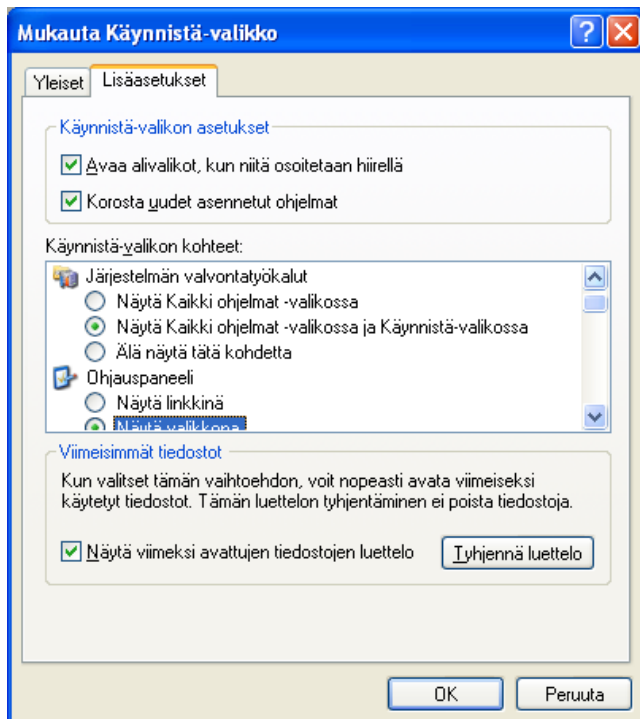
Mukauta Käynnistä-valikko

Yleiset | Lisäasetukset

Käynnistä-valikon asetukset

Avaa alivalikot, kun niitä osoitetaan hiirellä

Korosta uudet asennetut ohjelmat

Käynnistä-valikon kohteet:

Järjestelmän valvontatyökalut

Näytä Kaikki ohjelmat -valikossa

Näytä Kaikki ohjelmat -valikossa ja Käynnistä-valikossa

Älä näytä tätä kohdetta

Ohjauspaneeli

Näytä linkkinä

Näytä valikkona

Viimeisimmät tiedostot

Kun valitset tämän vaihtoehdon, voit nopeasti avata viimeiseksi käytetyt tiedostot. Tämän luettelon tyhjentäminen ei poista tiedostoja.

Näytä viimeksi avattujen tiedostojen luettelo

Tyhjennä luettelo

OK

Peruuta